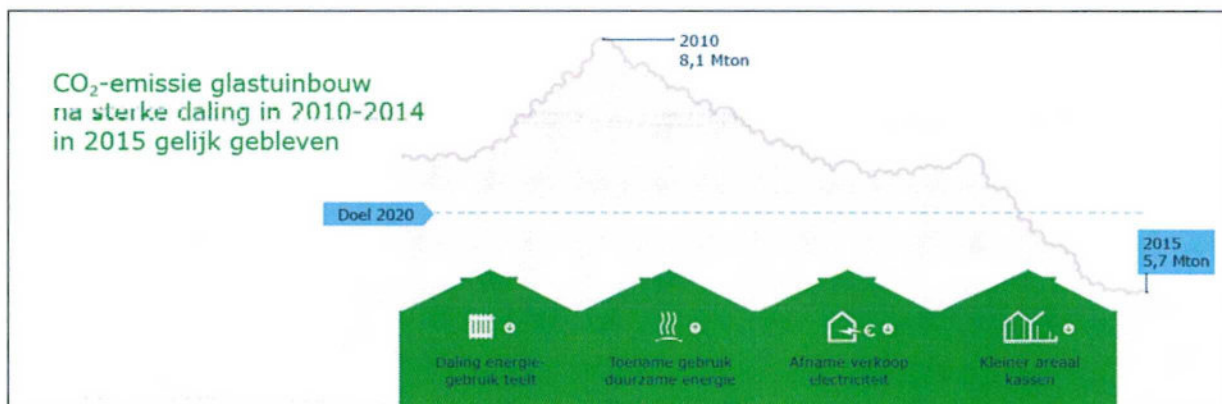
$CO_2$-emissie glastuinbouw na sterke daling in 2010-2014 in 2015 gelijk gebleven

2010
8,1 Mton

Doel 2020

2015
5,7 Mton

Daling energiegebruik teelt

Toename gebruik duurzame energie

Afname verkoop electriciteit

Kleiner areaal kassen